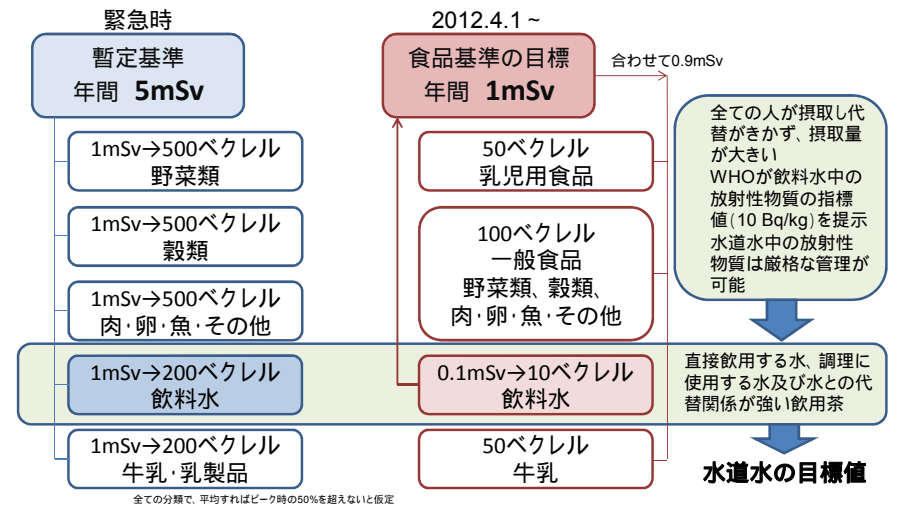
緊急時

暫定基準
年間　5mSv

1mSv→500ベクレル
野菜類

1mSv→500ベクレル
穀類

1mSv→500ベクレル
肉･卵･魚･その他

1mSv→200ベクレル
飲料水

1mSv→200ベクレル
牛乳･乳製品

全ての分類で、平均すればピーク時の50%を超えないと仮定

2012.4.1 ~

食品基準の目標
年間　1mSv

合わせて0.9mSv

50ベクレル
乳児用食品

100ベクレル
一般食品
野菜類、穀類、
肉･卵･魚･その他

0.1mSv→10ベクレル
飲料水

50ベクレル
牛乳

全ての人が摂取し代替がきかず、摂取量が大きい
WHOが飲料水中の放射性物質の指標値(10 Bq/kg)を提示
水道水中の放射性物質は厳格な管理が可能

直接飲用する水、調理に使用する水及び水との代替関係が強い飲用茶

水道水の目標値